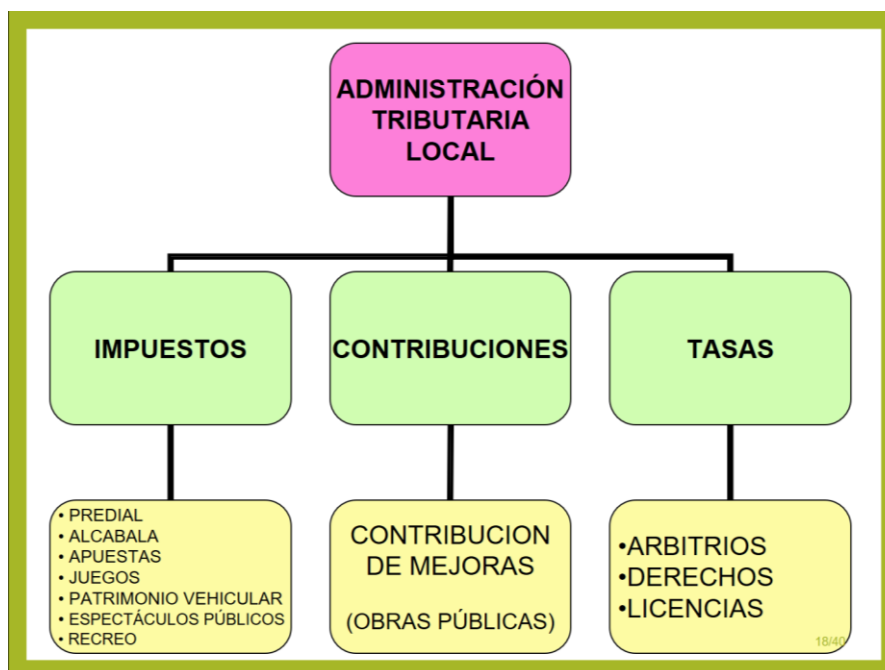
ADMINISTRACIÓN TRIBUTARIA LOCAL

IMPUESTOS

CONTRIBUCIONES

TASAS

• PREDIAL
• ALCABALA
• APUESTAS
• JUEGOS
• PATRIMONIO VEHICULAR
• ESPECTÁCULOS PÚBLICOS
• RECREO

CONTRIBUCION DE MEJORAS

(OBRAS PÚBLICAS)

•ARBITRIOS
•DERECHOS
•LICENCIAS

18/40